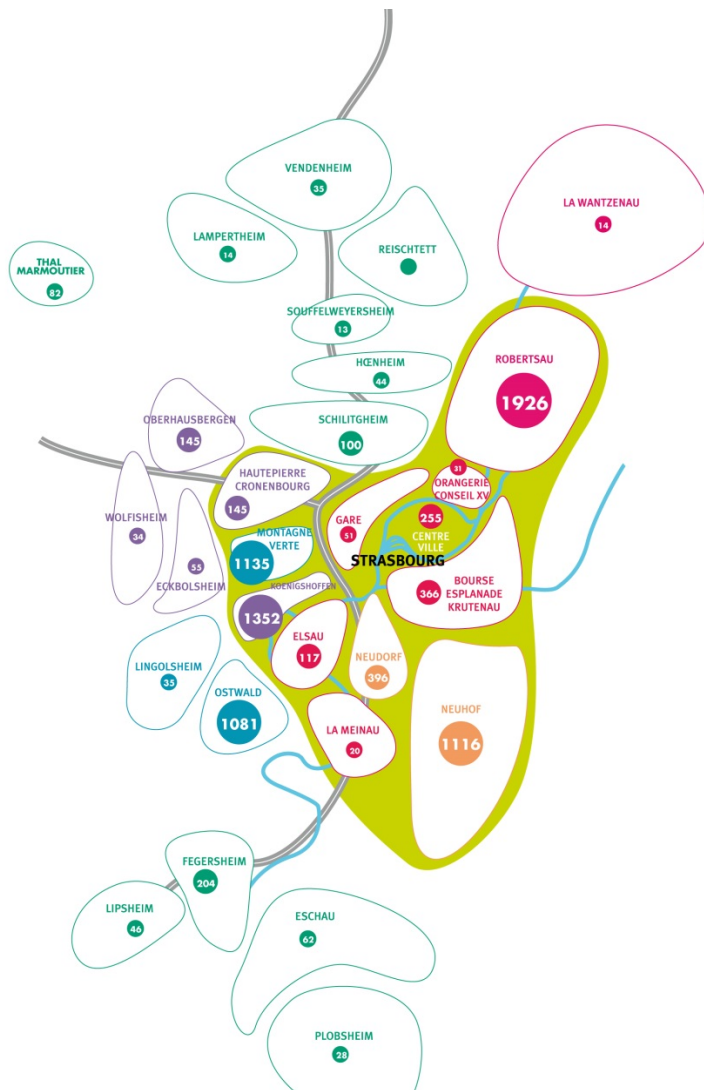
VENDENHEIM
35

LA WANTZENAU
14

LAMPERTHEIM
14

REISCHTETT

THAL MARMOUTIER
82

SOUFFELWEYERSHEIM
13

HŒNHEIM
44

ROBERTSAU
1926

OBERHAUSBERGEN
145

SCHILTIGHEIM
100

31
ORANGERIE CONSEIL XV

HAUTEPIERRE CRONENBOURG
145

WOLFISHEIM
34

GARE
51

255
CENTRE VILLE

MONTAGNE VERTE
1135

55
ECKBOLSHEIM

STRASBOURG

366
BOURSE ESPLANADE KRUTENAU

KOENIGSHOFFEN
1352

LINGOLSHEIM
35

ELSAU
117

NEUDORF
396

OSTWALD
1081

NEUHOF
1116

LA MEINAU
20

FEGERSHEIM
204

LIPSHEIM
46

ESCHAU
62

PLOBSHEIM
28